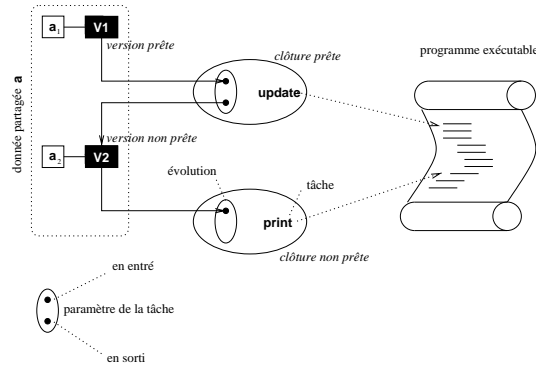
$a_1$ V1

version prête

clôture prête

update

programme exécutable

donnée partagée **a**

version non prête

$a_2$ V2

évolution

tâche

print

clôture non prête

en entré

paramètre de la tâche

en sorti